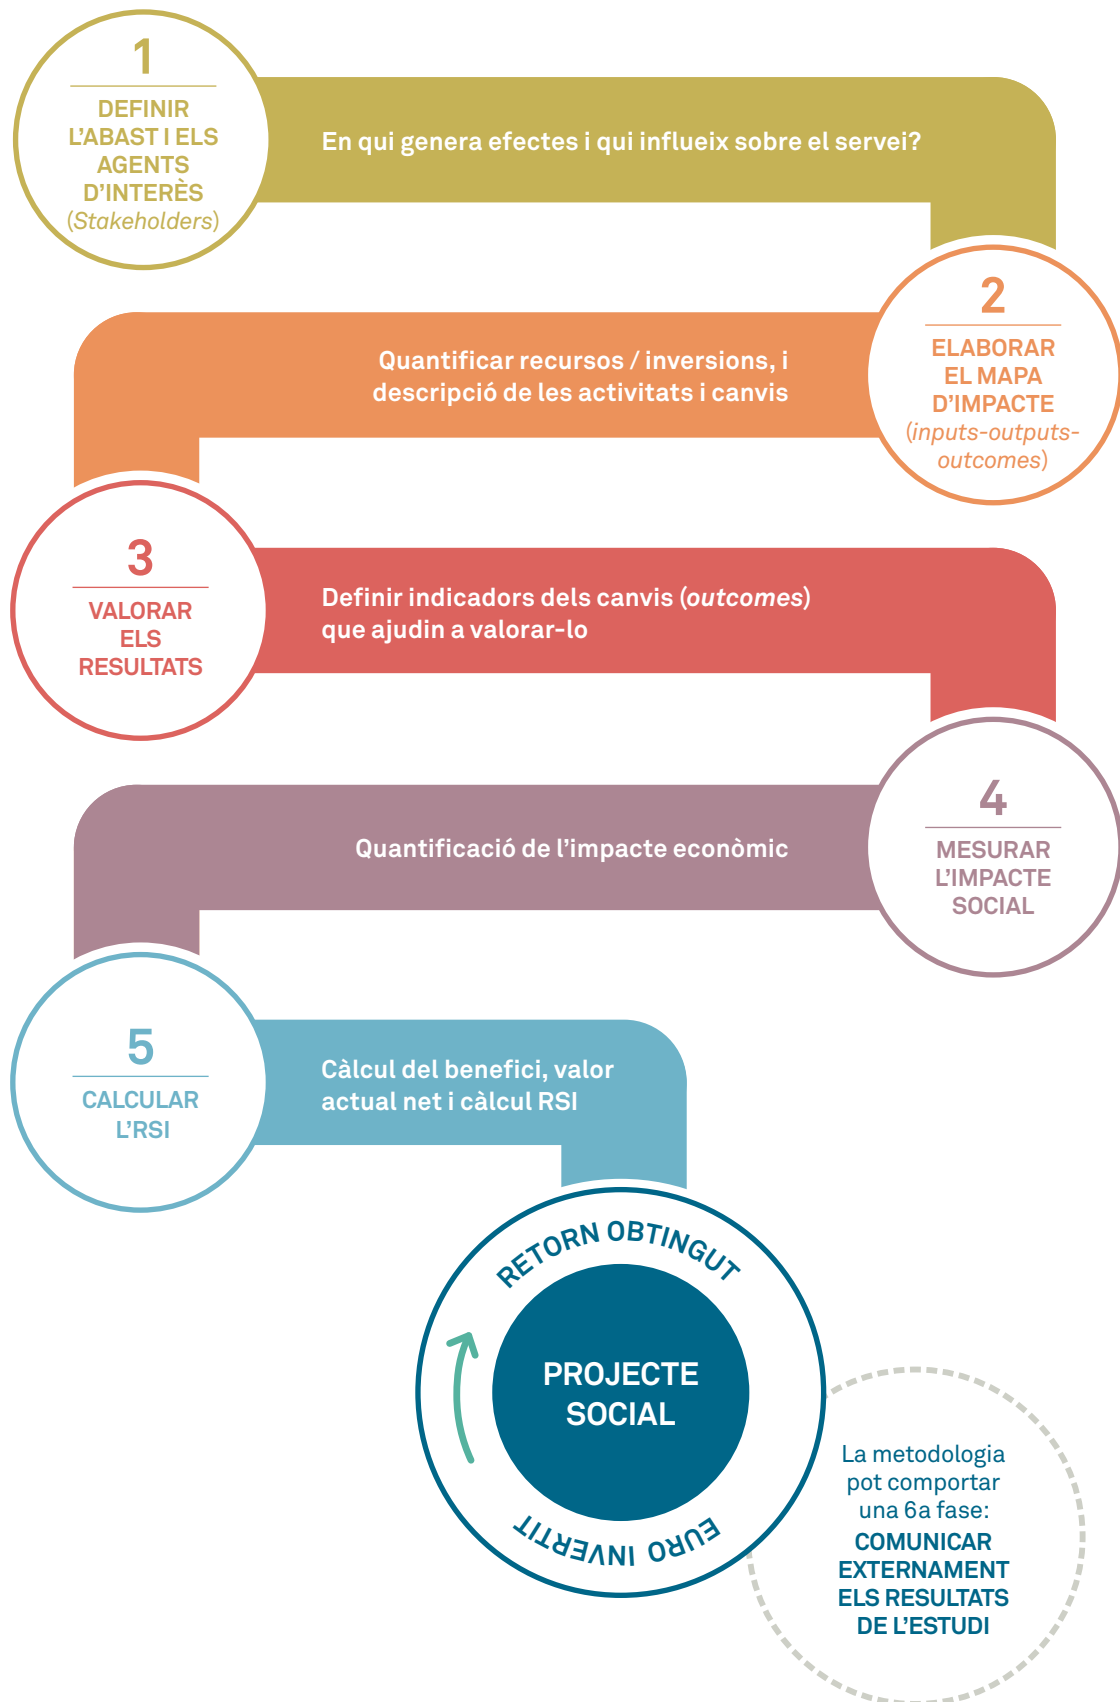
1
DEFINIR L'ABAST I ELS AGENTS D'INTERÈS (*Stakeholders*)

En qui genera efectes i qui influeix sobre el servei?

2
ELABORAR EL MAPA D'IMPACTE (*inputs-outputs-outcomes*)

Quantificar recursos / inversions, i descripció de les activitats i canvis

3
VALORAR ELS RESULTATS

Definir indicadors dels canvis (*outcomes*) que ajudin a valorar-lo

4
MESURAR L'IMPACTE SOCIAL

Quantificació de l'impacte econòmic

5
CALCULAR L'RSI

Càlcul del benefici, valor actual net i càlcul RSI

RETORN OBTINGUT
PROJECTE SOCIAL
EURO INVERTIT

La metodologia pot comportar una 6a fase:
COMUNICAR EXTERNAMENT ELS RESULTATS DE L'ESTUDI